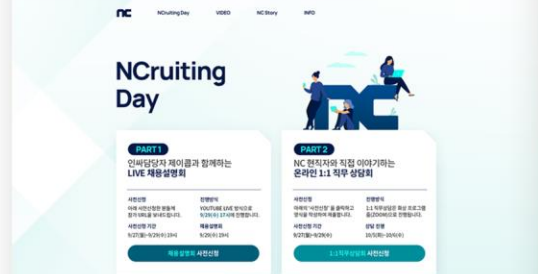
nc NCruiting Day VIDEO NC Story INFO

NCruiting Day

PART 1
인사담당자 제이콥과 함께하는
LIVE 채용설명회

사전신청
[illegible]

진행방식
YOUTUBE LIVE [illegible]
9/29(수) 17시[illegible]

사전신청 기간
9/27(월)~9/29(수) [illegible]

채용설명회
9/29(수) 19시

채용설명회 사전신청

PART 2
NC 현직자와 직접 이야기하는
온라인 1:1 직무 상담회

사전신청
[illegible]

진행방식
1:1 직무상담은 화상 프로그램
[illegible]

사전신청 기간
9/27(월)~9/29(수)

상담 진행
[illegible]

1:1직무상담회 사전신청